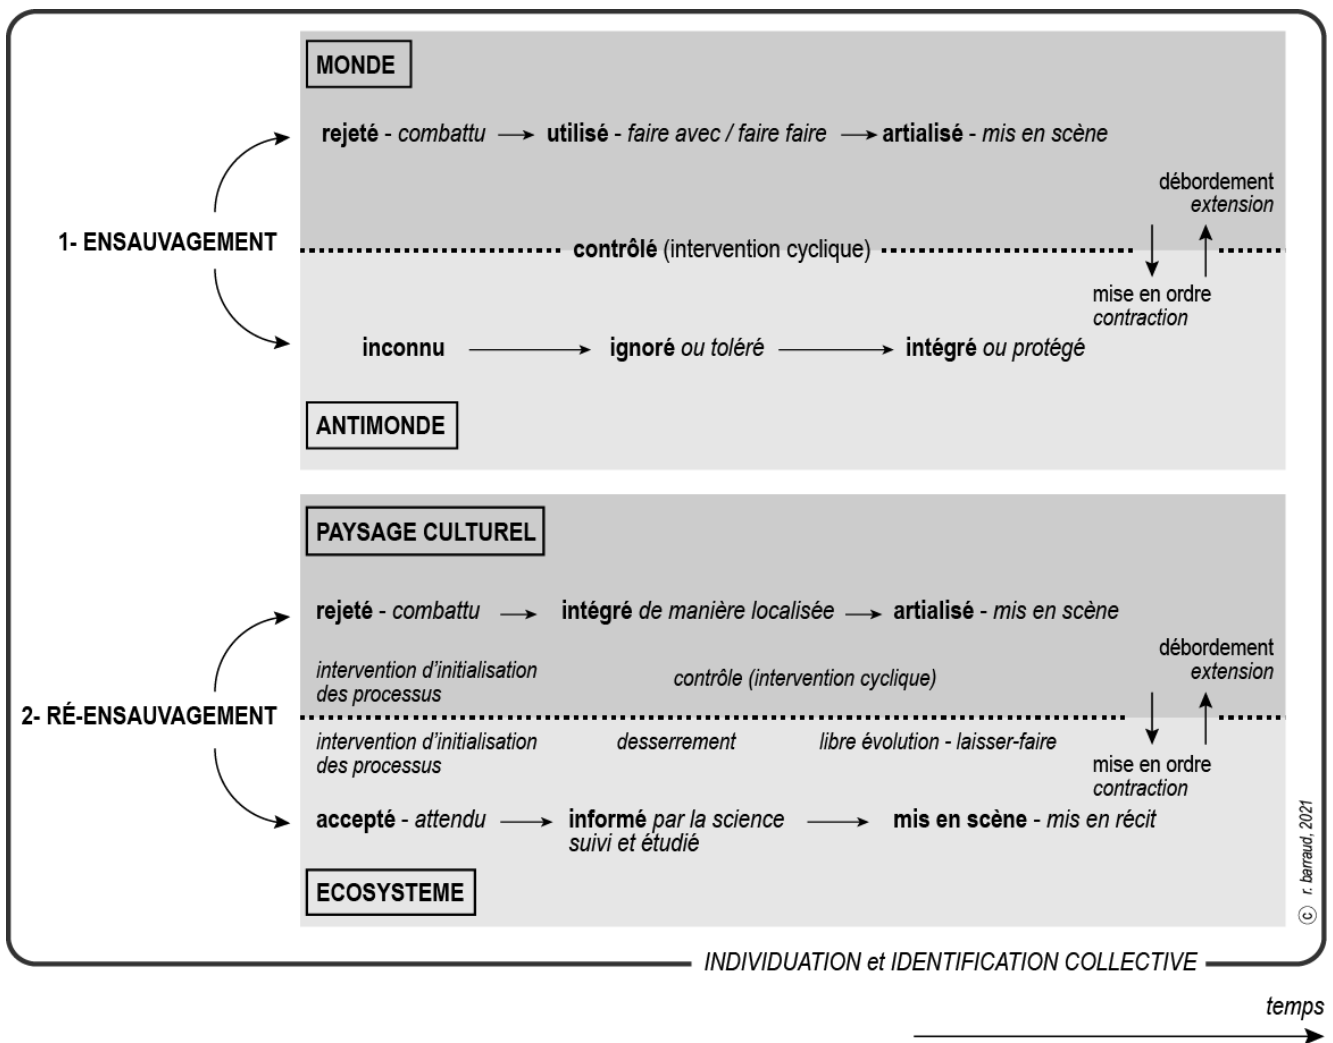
MONDE

rejeté - combattu → utilisé - faire avec / faire faire → artialisé - mis en scène

débordement
extension

1- ENSAUVAGEMENT

contrôlé (intervention cyclique)

mise en ordre
contraction

inconnu → ignoré ou toléré → intégré ou protégé

ANTIMONDE

PAYSAGE CULTUREL

rejeté - combattu → intégré de manière localisée → artialisé - mis en scène

débordement
extension

intervention d'initialisation des processus

contrôle (intervention cyclique)

2- RÉ-ENSAUVAGEMENT

intervention d'initialisation des processus

desserrement

libre évolution - laisser-faire

mise en ordre
contraction

accepté - attendu → informé par la science suivi et étudié → mis en scène - mis en récit

ECOSYSTEME

ⓒ r. barraud, 2021

INDIVIDUATION et IDENTIFICATION COLLECTIVE

temps